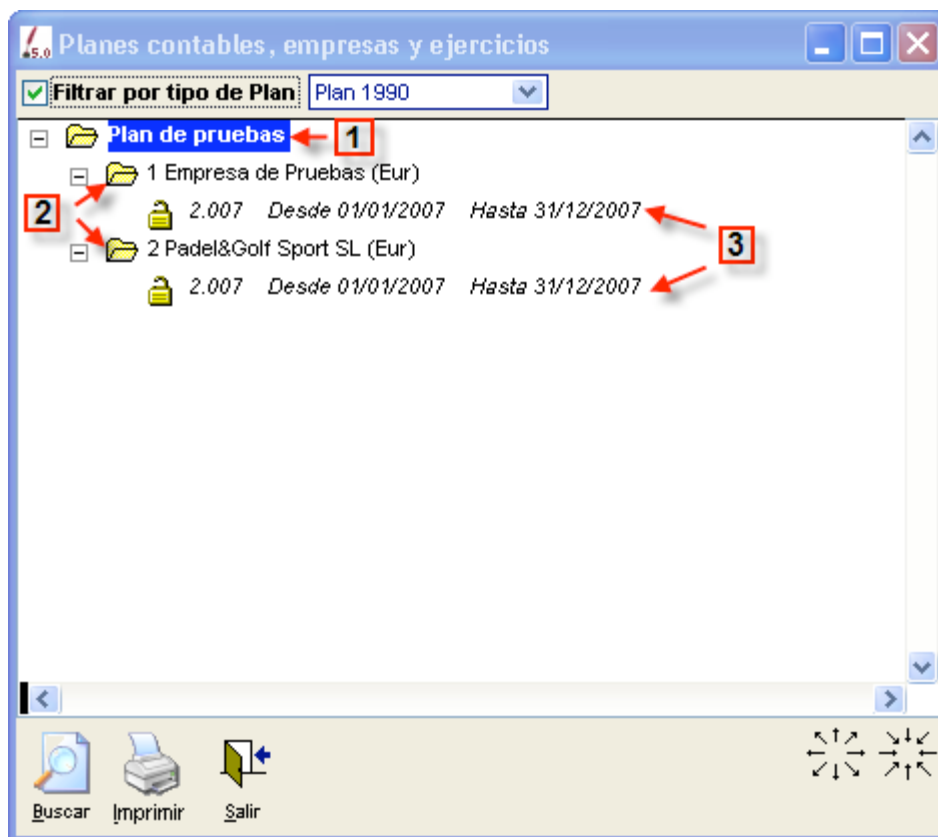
5.0 Planes contables, empresas y ejercicios

Filtrar por tipo de Plan Plan 1990

Plan de pruebas 1

1 Empresa de Pruebas (Eur)

2

2.007 Desde 01/01/2007 Hasta 31/12/2007

3

2 Padel&Golf Sport SL (Eur)

2.007 Desde 01/01/2007 Hasta 31/12/2007

Buscar Imprimir Salir